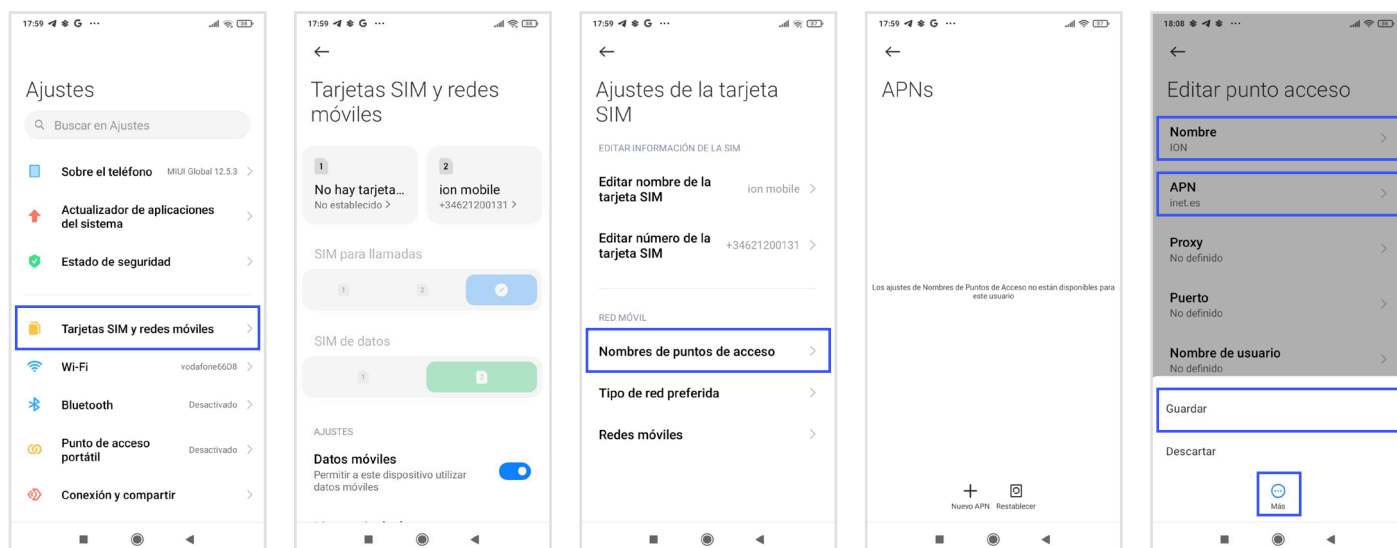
17:59 G ···

Ajustes

Buscar en Ajustes

Sobre el teléfono MIUI Global 12.5.3

Actualizador de aplicaciones del sistema

Estado de seguridad

Tarjetas SIM y redes móviles

Wi-Fi vodafone6608

Bluetooth Desactivado

Punto de acceso portátil Desactivado

Conexión y compartir

17:59 G ···

←

Tarjetas SIM y redes móviles

1
No hay tarjeta...
No establecido >

2
ion mobile
+34621200131 >

SIM para llamadas

1 2

SIM de datos

1 2

AJUSTES

Datos móviles
Permitir a este dispositivo utilizar datos móviles

17:59 G ···

←

Ajustes de la tarjeta SIM

EDITAR INFORMACIÓN DE LA SIM

Editar nombre de la tarjeta SIM ion mobile

Editar número de la tarjeta SIM +34621200131

RED MÓVIL

Nombres de puntos de acceso

Tipo de red preferida

Redes móviles

17:59 G ···

←

APNs

Los ajustes de Nombres de Puntos de Acceso no están disponibles para este usuario

Nuevo APN Restablecer

18:08 ···

←

Editar punto acceso

Nombre
ION

APN
inet.es

Proxy
No definido

Puerto
No definido

Nombre de usuario
No definido

Guardar

Descartar

Más